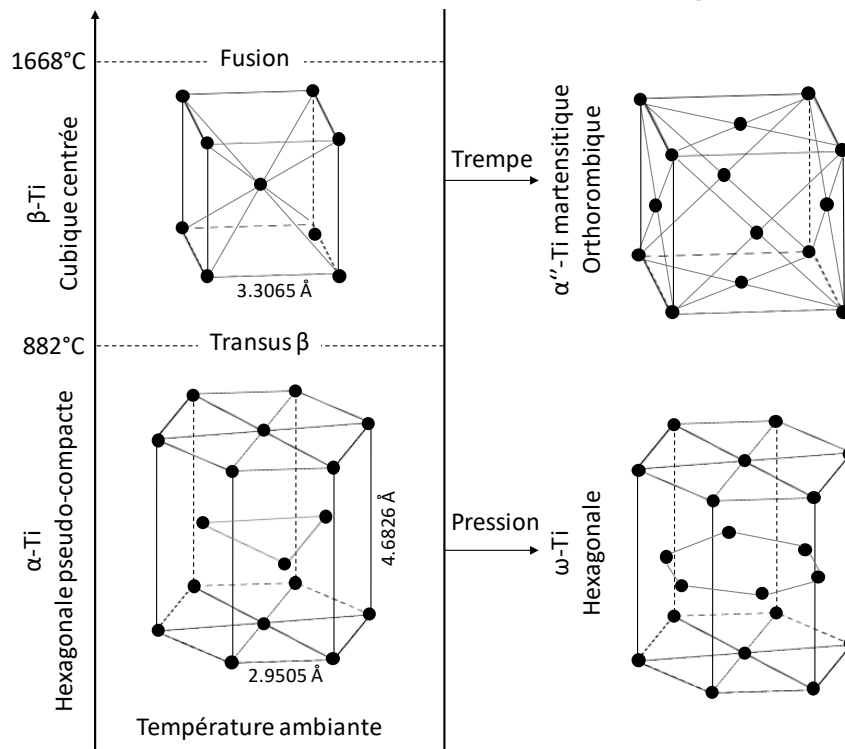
1668°C Fusion

β-Ti
Cubique centrée

3.3065 Å

Trempe

α''-Ti martensitique
Orthorombique

882°C Transus β

α-Ti
Hexagonale pseudo-compacte

4.6826 Å

2.9505 Å

Pression

ω-Ti
Hexagonale

Température ambiante